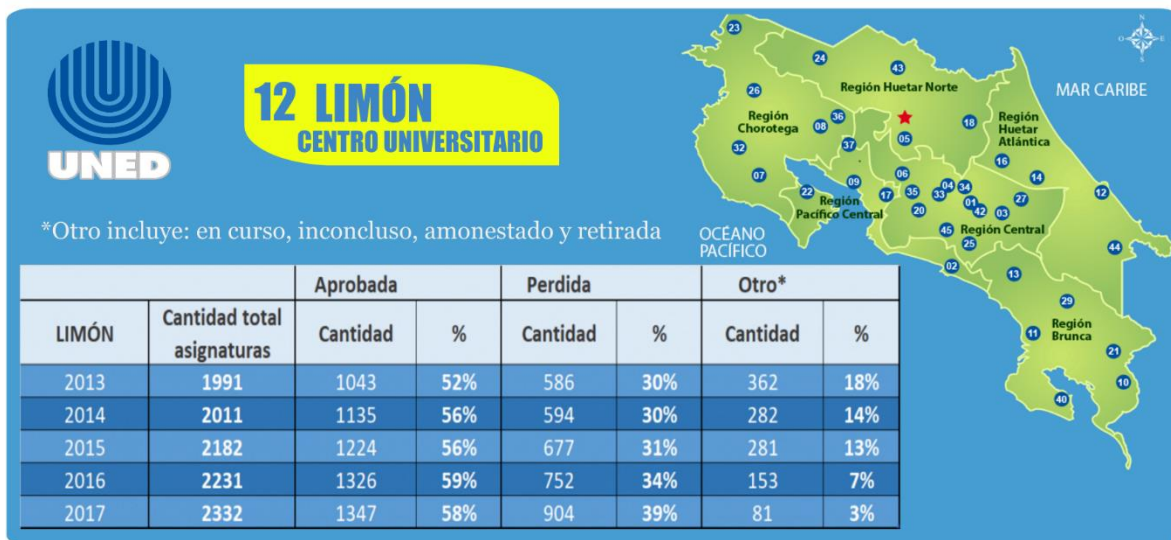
UNED

12 LIMÓN
CENTRO UNIVERSITARIO

*Otro incluye: en curso, inconcluso, amonestado y retirada

23 24 43 26 Región Chorotega 36 Región Huetar Norte 08 32 37 05 18 Región Huetar Atlántica 16 07 MAR CARIBE 09 06 22 Región Pacífico Central 17 35 04 33 34 01 42 03 14 27 12 20 45 25 Región Central OCEANO PACÍFICO 44 02 13 29 11 Región Brunca 21 10 40

| | | Aprobada | | Perdida | | Otro* | |
|---|---|---|---|---|---|---|---|
| LIMÓN | Cantidad total asignaturas | Cantidad | % | Cantidad | % | Cantidad | % |
| 2013 | 1991 | 1043 | 52% | 586 | 30% | 362 | 18% |
| 2014 | 2011 | 1135 | 56% | 594 | 30% | 282 | 14% |
| 2015 | 2182 | 1224 | 56% | 677 | 31% | 281 | 13% |
| 2016 | 2231 | 1326 | 59% | 752 | 34% | 153 | 7% |
| 2017 | 2332 | 1347 | 58% | 904 | 39% | 81 | 3% |